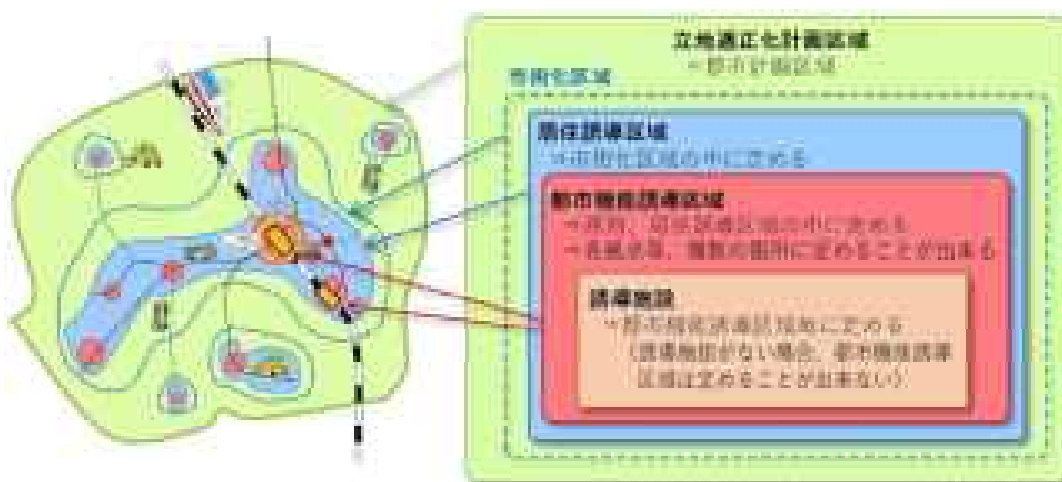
立地適正化計画区域
＝都市計画区域

市街化区域

居住誘導区域
→市街化区域の中に定める

都市機能誘導区域
→原則、居住誘導区域の中に定める
→徒歩圏等、複数の箇所に定めることが出来る

誘導施設
→都市機能誘導区域毎に定める
（誘導施設がない場合、都市機能誘導区域は定めることが出来ない）